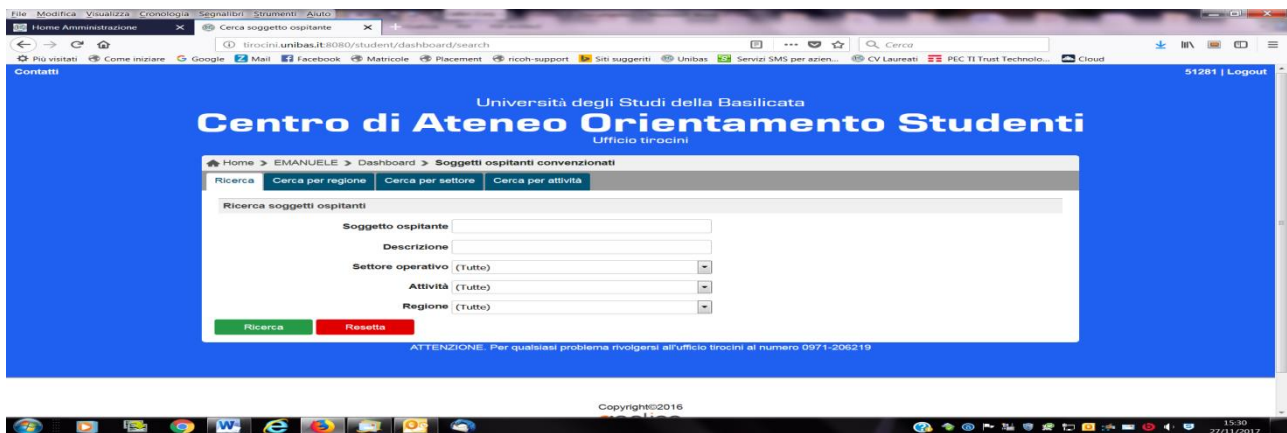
File Modifica Visualizza Cronologia Segnalibri Strumenti Aiuto

Home Amministrazione ×
Cerca soggetto ospitante ×

tirocini.unibas.it:8080/student/dashboard/search

Cerca

Più visitati Come iniziare Google Mail Facebook Matricole Placement ricoh-support Siti suggeriti Unibas Servizi SMS per azien... CV Laureati PEC TI Trust Technolo... Cloud

Contatti

51281 | Logout

Università degli Studi della Basilicata

Centro di Ateneo Orientamento Studenti

Ufficio tirocini

Home > EMANUELE > Dashboard > Soggetti ospitanti convenzionati

Ricerca | Cerca per regione | Cerca per settore | Cerca per attività

Ricerca soggetti ospitanti

Soggetto ospitante

Descrizione

Settore operativo (Tutte)

Attività (Tutte)

Regione (Tutte)

Ricerca Resetta

ATTENZIONE. Per qualsiasi problema rivolgersi all'ufficio tirocini al numero 0971-206219

Copyright©2016

15:30
27/11/2017